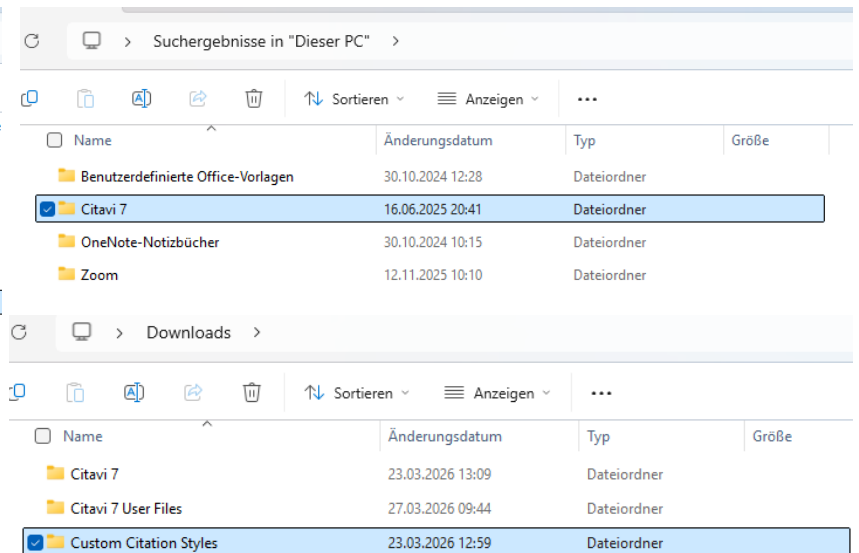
Suchergebnisse in "Dieser PC" >

Sortieren Anzeige ...

| Name | Änderungsdatum | Typ | Größe |
|---|---|---|---|
| Benutzerdefinierte Office-Vorlagen | 30.10.2024 12:28 | Dateiordner | |
| Citavi 7 | 16.06.2025 20:41 | Dateiordner | |
| OneNote-Notizbücher | 30.10.2024 10:15 | Dateiordner | |
| Zoom | 12.11.2025 10:10 | Dateiordner | |

> Downloads >

Sortieren Anzeigen ...

| Name | Änderungsdatum | Typ | Größe |
|---|---|---|---|
| Citavi 7 | 23.03.2026 13:09 | Dateiordner | |
| Citavi 7 User Files | 27.03.2026 09:44 | Dateiordner | |
| Custom Citation Styles | 23.03.2026 12:59 | Dateiordner | |